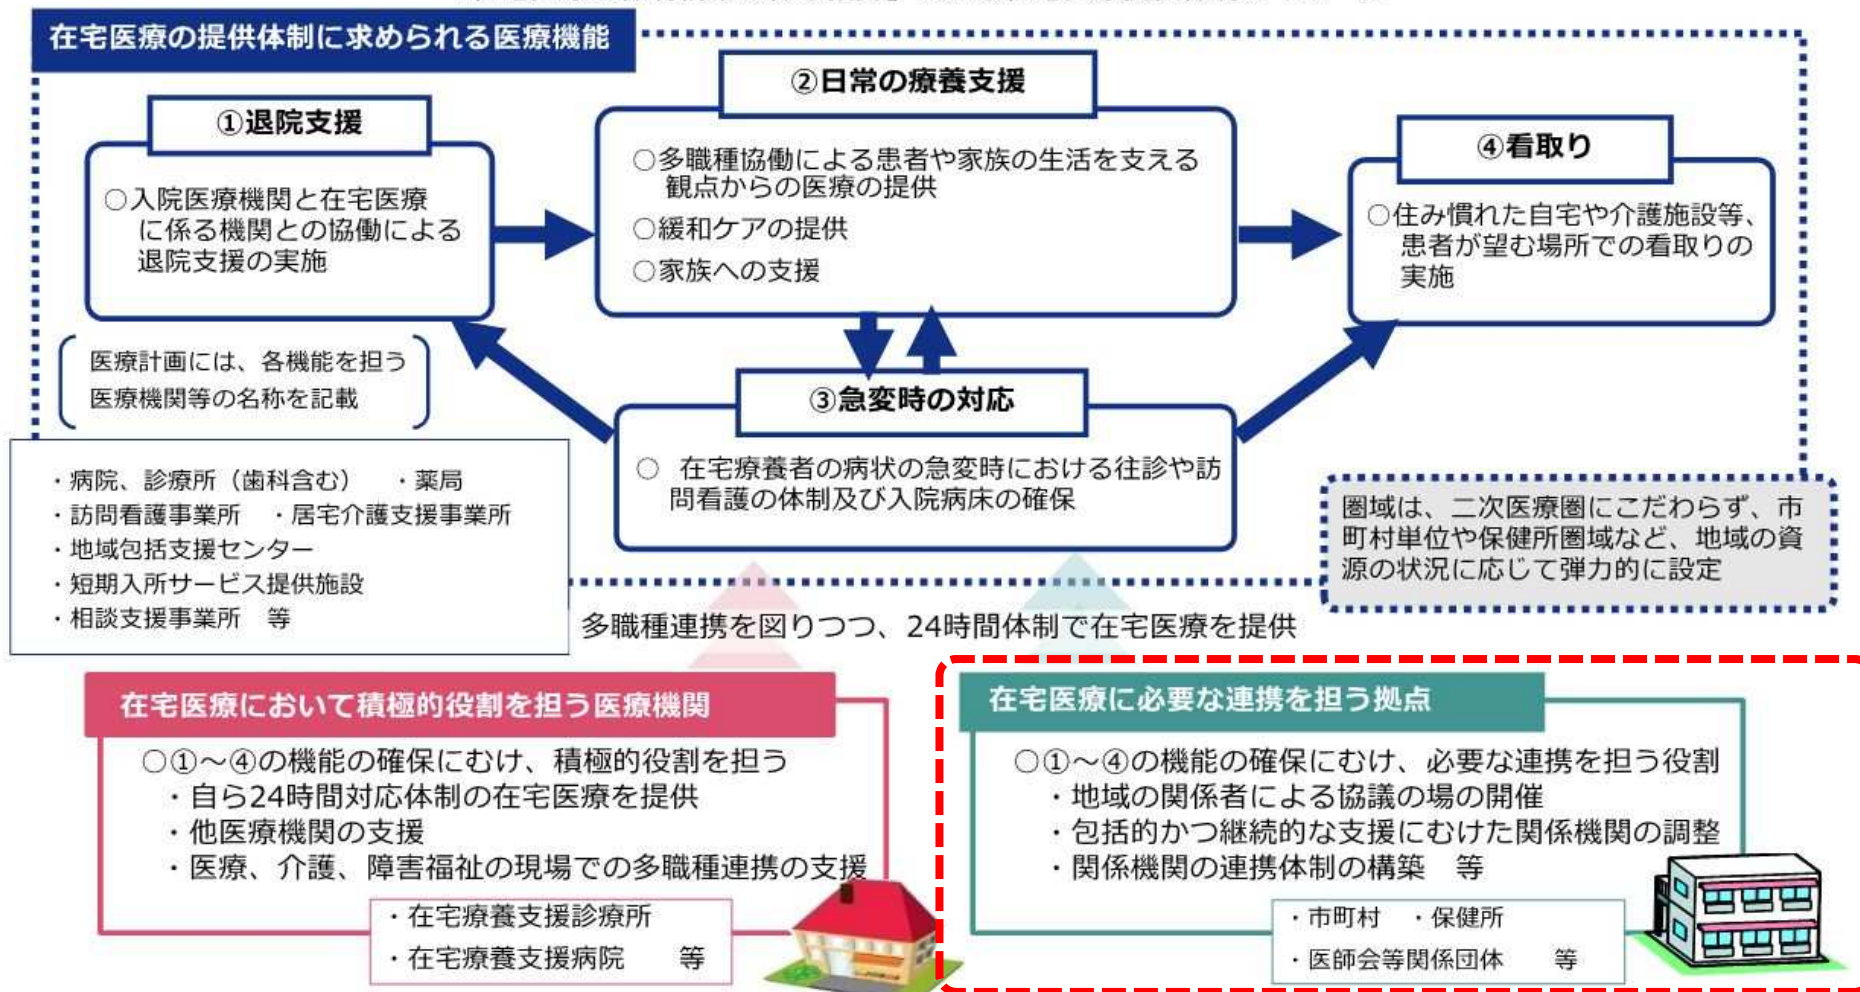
在宅医療の提供体制に求められる医療機能

①退院支援

○入院医療機関と在宅医療に係る機関との協働による退院支援の実施

②日常の療養支援

○多職種協働による患者や家族の生活を支える観点からの医療の提供

○緩和ケアの提供

○家族への支援

④看取り

○住み慣れた自宅や介護施設等、患者が望む場所での看取りの実施

医療計画には、各機能を担う医療機関等の名称を記載

③急変時の対応

○ 在宅療養者の病状の急変時における往診や訪問看護の体制及び入院病床の確保

・病院、診療所（歯科含む） ・薬局
・訪問看護事業所 ・居宅介護支援事業所
・地域包括支援センター
・短期入所サービス提供施設
・相談支援事業所 等

圏域は、二次医療圏にこだわらず、市町村単位や保健所圏域など、地域の資源の状況に応じて弾力的に設定

多職種連携を図りつつ、24時間体制で在宅医療を提供

在宅医療において積極的役割を担う医療機関

○①～④の機能の確保にむけ、積極的役割を担う
・自ら24時間対応体制の在宅医療を提供
・他医療機関の支援
・医療、介護、障害福祉の現場での多職種連携の支援

・在宅療養支援診療所
・在宅療養支援病院 等

在宅医療に必要な連携を担う拠点

○①～④の機能の確保にむけ、必要な連携を担う役割
・地域の関係者による協議の場の開催
・包括的かつ継続的な支援にむけた関係機関の調整
・関係機関の連携体制の構築 等

・市町村 ・保健所
・医師会等関係団体 等